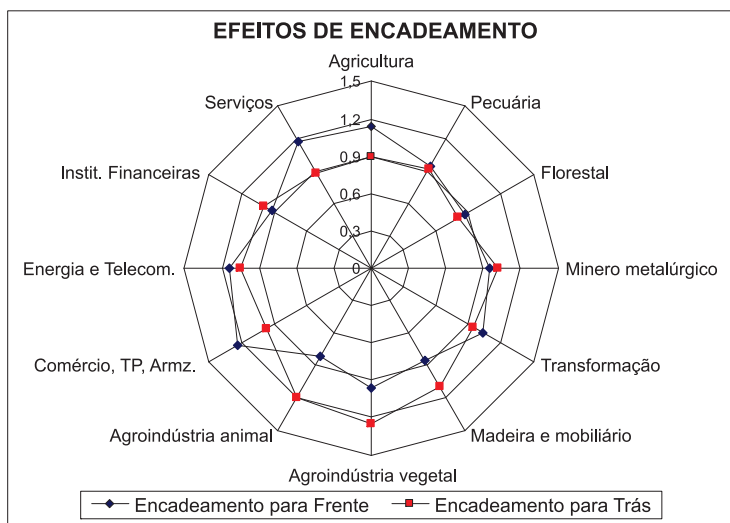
EFEITOS DE ENCADEAMENTO

Agricultura
1,5
1,2
0,9
0,6
0,3
0
Pecuária
Florestal
Minero metalúrgico
Transformação
Madeira e mobiliário
Agroindústria vegetal
Agroindústria animal
Comércio, TP, Armz.
Energia e Telecom.
Instit. Financeiras
Serviços

Encadeamento para Frente
Encadeamento para Trás